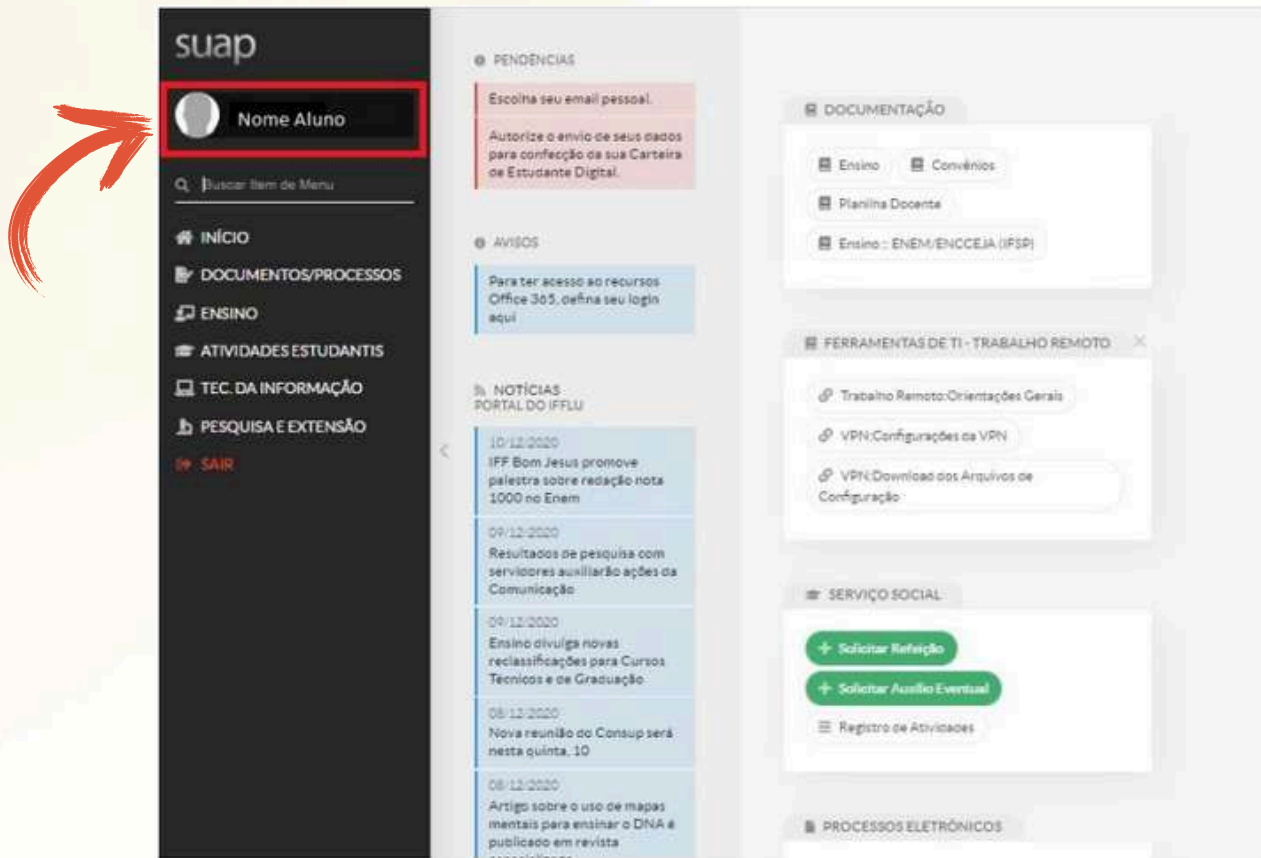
suap

Nome Aluno

Buscar Item de Menu

INÍCIO
DOCUMENTOS/PROCESSOS
ENSINO
ATIVIDADES ESTUDANTIS
TEC. DA INFORMAÇÃO
PESQUISA E EXTENSÃO
SAIR

PENDÊNCIAS

Escolha seu email pessoal.

Autorize o envio de seus dados para confecção da sua Carteira de Estudante Digital.

AVISOS

Para ter acesso ao recursos Office 365, defina seu login aqui

NOTÍCIAS
PORTAL DO IFFLU

10/12/2020
IFF Bom Jesus promove palestra sobre redação nota 1000 no Enem

09/12/2020
Resultados de pesquisa com servidores auxiliarão ações da Comunicação

09/12/2020
Ensino divulga novas reclassificações para Cursos Técnicos e de Graduação

08/12/2020
Nova reunião do Consup será nesta quinta, 10

08/12/2020
Artigo sobre o uso de mapas mentais para ensinar o DNA é publicado em revista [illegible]

DOCUMENTAÇÃO

Ensino
Convênios
Planilha Docente
Ensino :: ENEM/ENCCEJA (IFSP)

FERRAMENTAS DE TI - TRABALHO REMOTO

Trabalho Remoto:Orientações Gerais
VPN:Configurações da VPN
VPN:Download dos Arquivos de Configuração

SERVIÇO SOCIAL

+ Solicitar Refeição
+ Solicitar Auxílio Eventual
Registro de Atividades

PROCESSOS ELETRÔNICOS